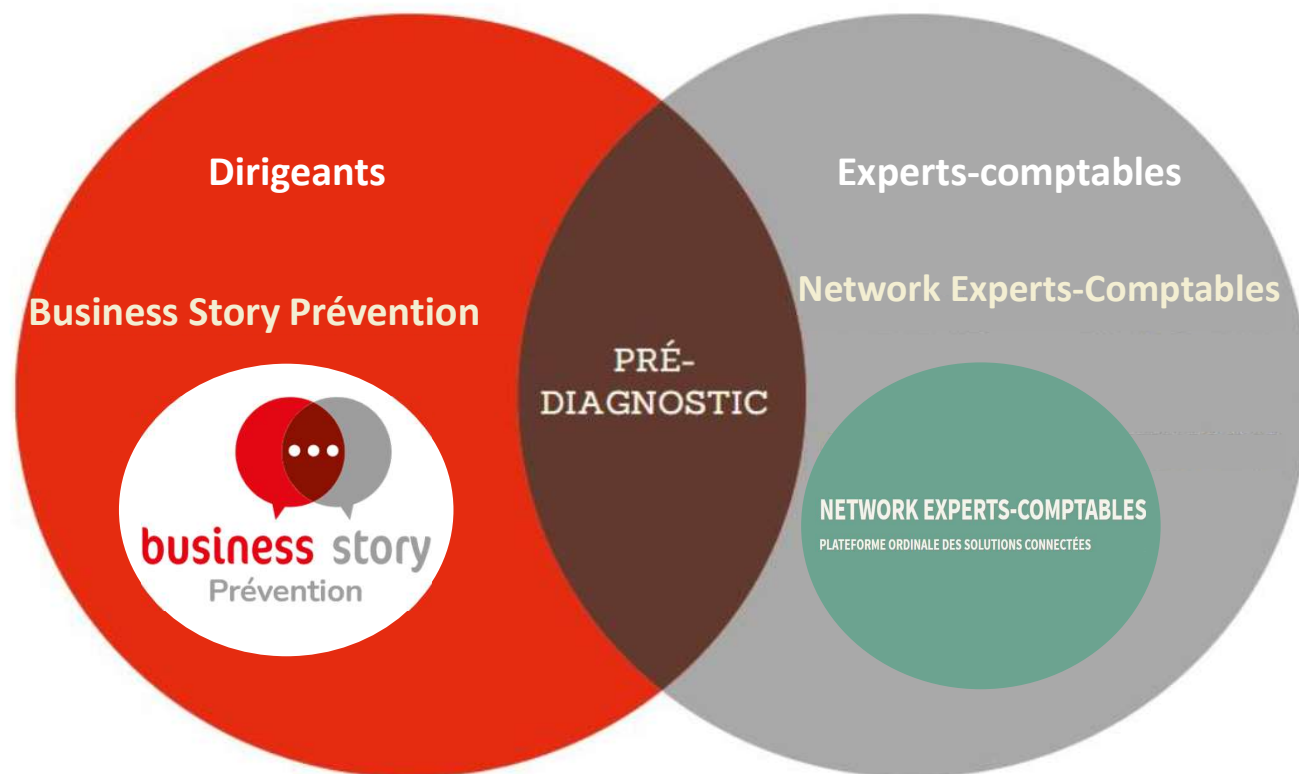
Dirigeants

Business Story Prévention

business story
Prévention

PRÉ-
DIAGNOSTIC

Experts-comptables

Network Experts-Comptables

NETWORK EXPERTS-COMPTABLES
PLATEFORME ORDINALE DES SOLUTIONS CONNECTÉES